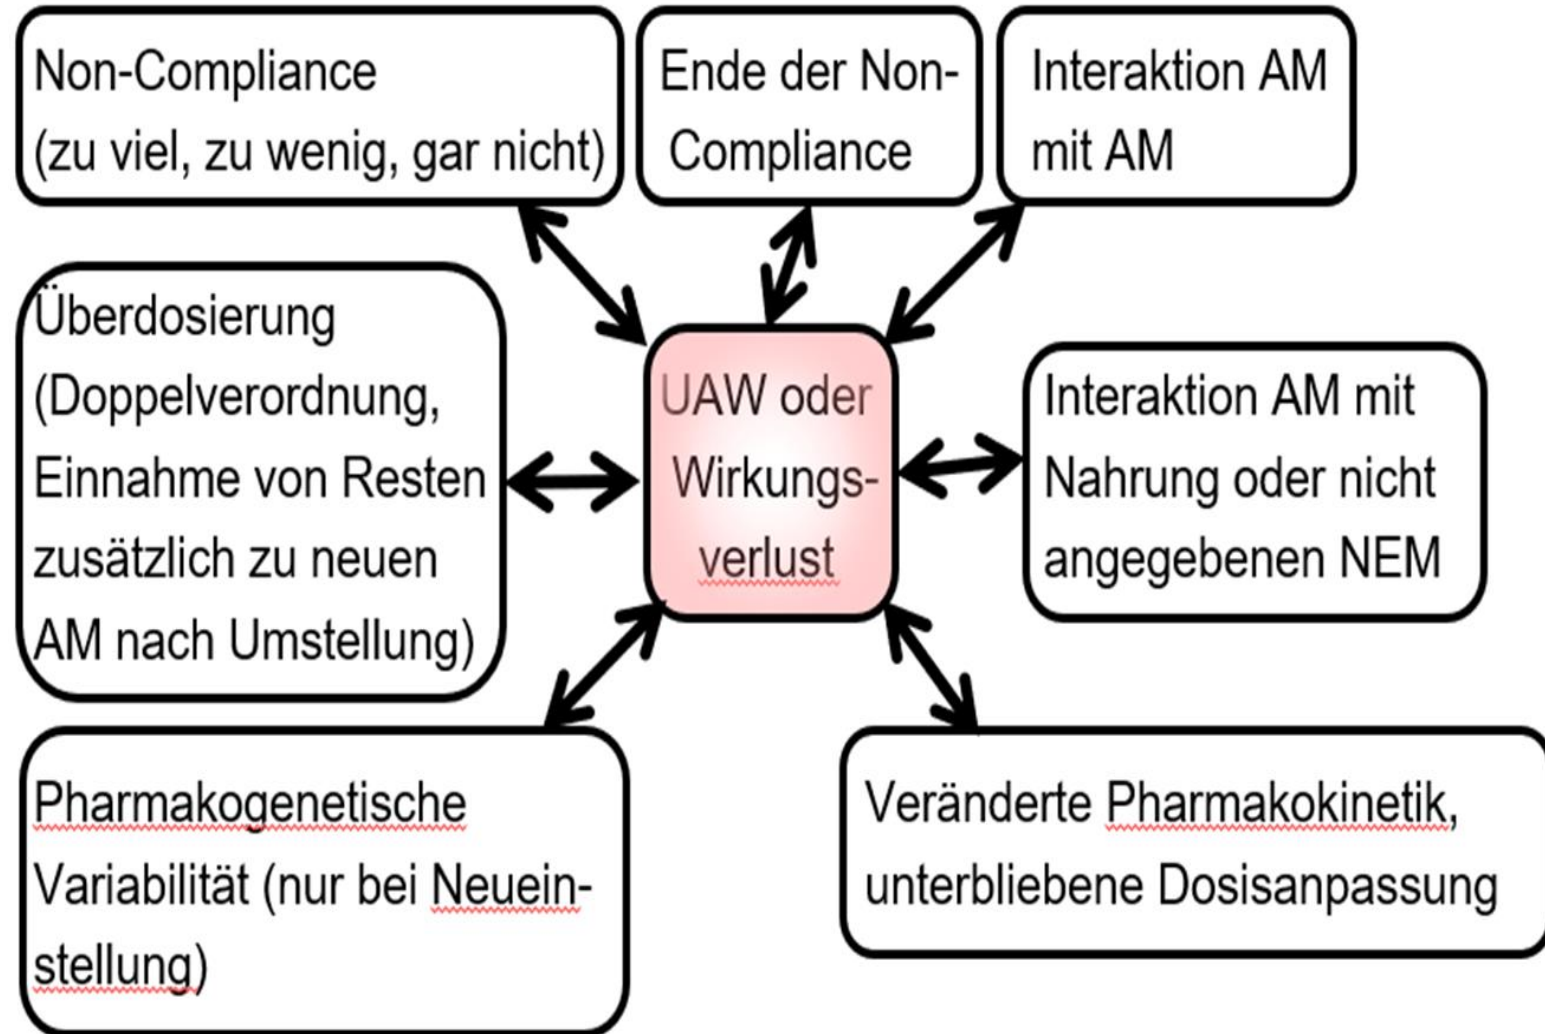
Non-Compliance (zu viel, zu wenig, gar nicht)

Ende der Non-Compliance

Interaktion AM mit AM

Überdosierung (Doppelverordnung, Einnahme von Resten zusätzlich zu neuen AM nach Umstellung)

UAW oder Wirkungsverlust

Interaktion AM mit Nahrung oder nicht angegebenen NEM

Pharmakogenetische Variabilität (nur bei Neueinstellung)

Veränderte Pharmakokinetik, unterbliebene Dosisanpassung